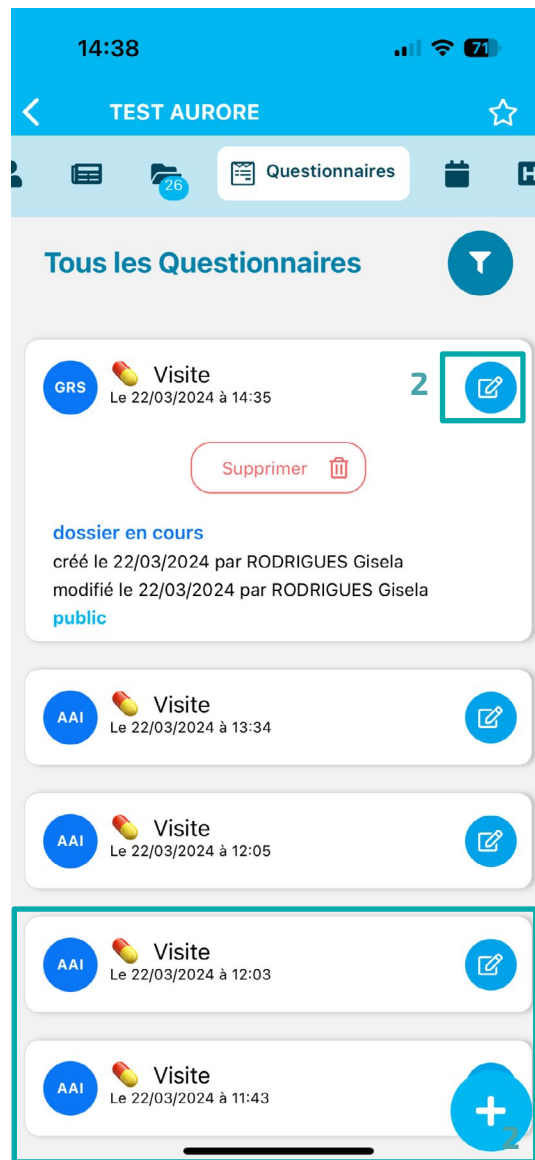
14:38

71

TEST AURORE

26

Questionnaires

Tous les Questionnaires

GRS Visite
Le 22/03/2024 à 14:35

2

Supprimer

dossier en cours
créé le 22/03/2024 par RODRIGUES Gisela
modifié le 22/03/2024 par RODRIGUES Gisela
public

AAI Visite
Le 22/03/2024 à 13:34

AAI Visite
Le 22/03/2024 à 12:05

AAI Visite
Le 22/03/2024 à 12:03

AAI Visite
Le 22/03/2024 à 11:43

2